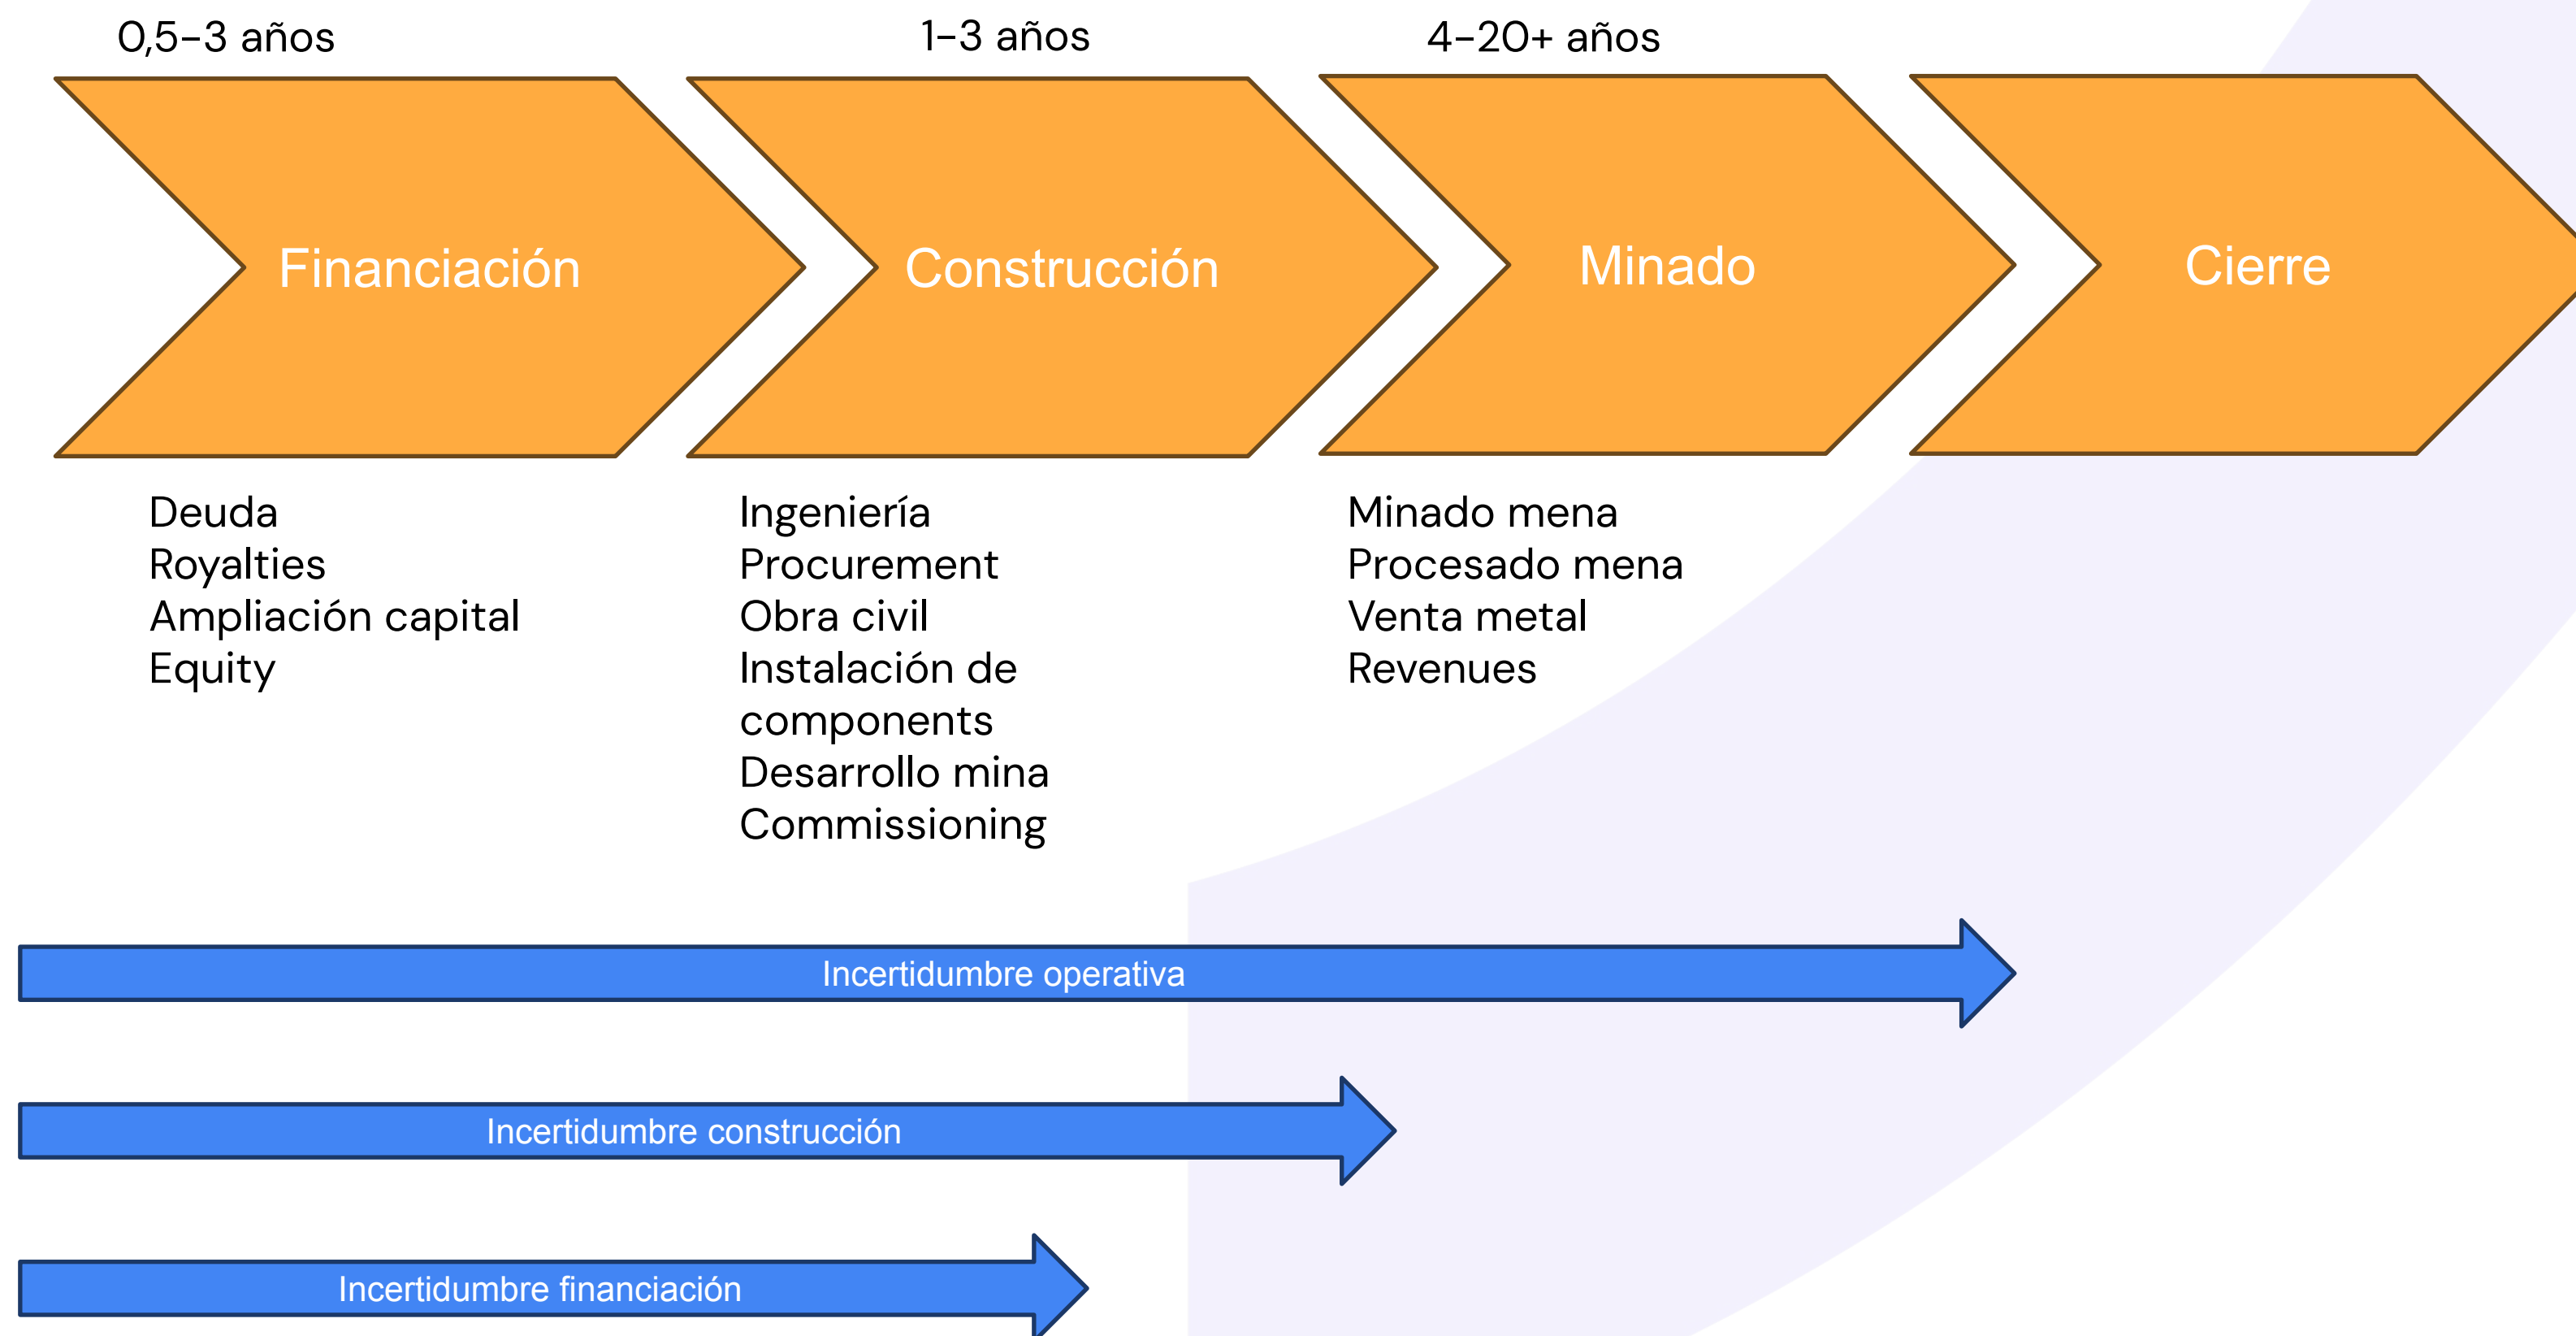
0,5-3 años

1-3 años

4-20+ años

Financiación

Construcción

Minado

Cierre

Deuda
Royalties
Ampliación capital
Equity

Ingeniería
Procurement
Obra civil
Instalación de components
Desarrollo mina
Commissioning

Minado mena
Procesado mena
Venta metal
Revenues

Incertidumbre operativa

Incertidumbre construcción

Incertidumbre financiación